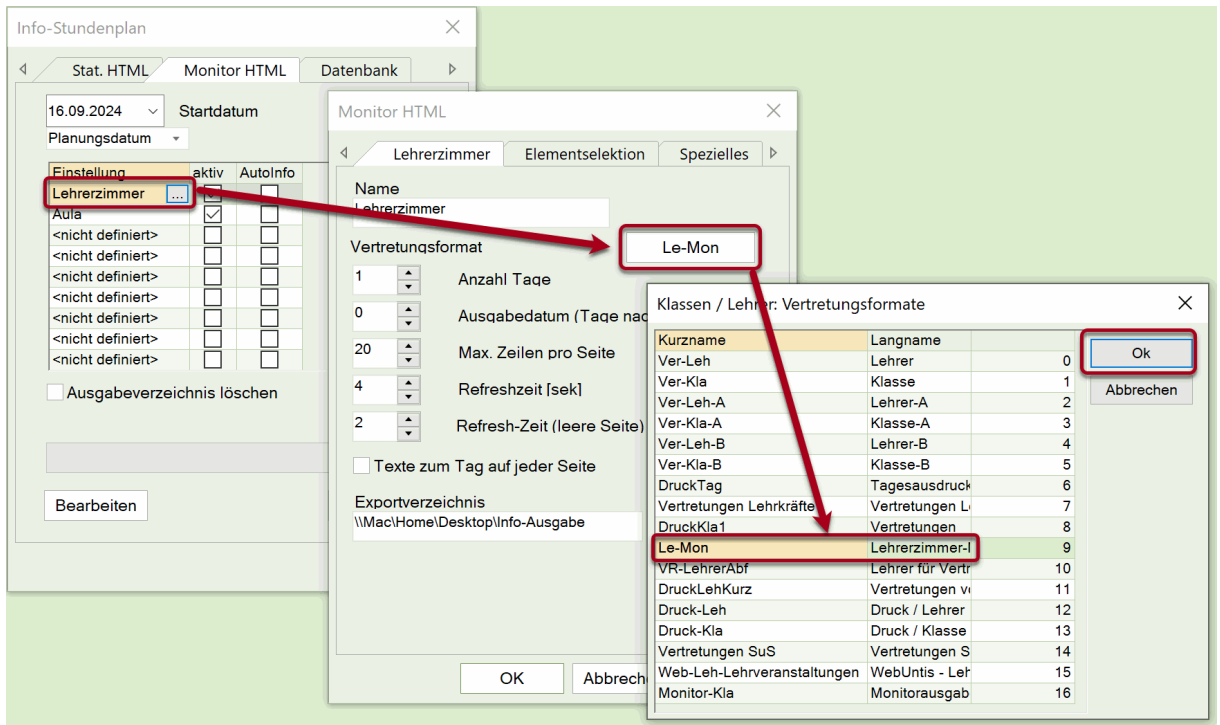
Info-Stundenplan

Stat. HTML | Monitor HTML | Datenbank

16.09.2024 Startdatum

Planungsdatum

| Einstellung | aktiv | AutoInfo |
|---|---|---|
| Lehrerzimmer ... | | |
| Aula | ☑ | |
| <nicht definiert> | | |
| <nicht definiert> | | |
| <nicht definiert> | | |
| <nicht definiert> | | |
| <nicht definiert> | | |
| <nicht definiert> | | |
| <nicht definiert> | | |

Ausgabeverzeichnis löschen

Bearbeiten

Monitor HTML

Lehrerzimmer | Elementselektion | Speziells

Name
Lehrerzimmer

Vertretungsformat
Le-Mon

1 Anzahl Tage
0 Ausgabedatum (Tage nac
20 Max. Zeilen pro Seite
4 Refreshzeit [sek]
2 Refresh-Zeit (leere Seite)

Texte zum Tag auf jeder Seite

Exportverzeichnis
\\Mac\Home\Desktop\Info-Ausgabe

OK Abbrech

Klassen / Lehrer: Vertretungsformate

| Kurzname | Langname | |
|---|---|---|
| Ver-Leh | Lehrer | 0 |
| Ver-Kla | Klasse | 1 |
| Ver-Leh-A | Lehrer-A | 2 |
| Ver-Kla-A | Klasse-A | 3 |
| Ver-Leh-B | Lehrer-B | 4 |
| Ver-Kla-B | Klasse-B | 5 |
| DruckTag | Tagesausdruck | 6 |
| Vertretungen Lehrkräfte | Vertretungen Le | 7 |
| DruckKla1 | Vertretungen | 8 |
| Le-Mon | Lehrerzimmer-l | 9 |
| VR-LehrerAbf | Lehrer für Vertr | 10 |
| DruckLehKurz | Vertretungen ve | 11 |
| Druck-Leh | Druck / Lehrer | 12 |
| Druck-Kla | Druck / Klasse | 13 |
| Vertretungen SuS | Vertretungen S | 14 |
| Web-Leh-Lehrveranstaltungen | WebUntis - Leh | 15 |
| Monitor-Kla | Monitorausgab | 16 |

Ok
Abbrechen